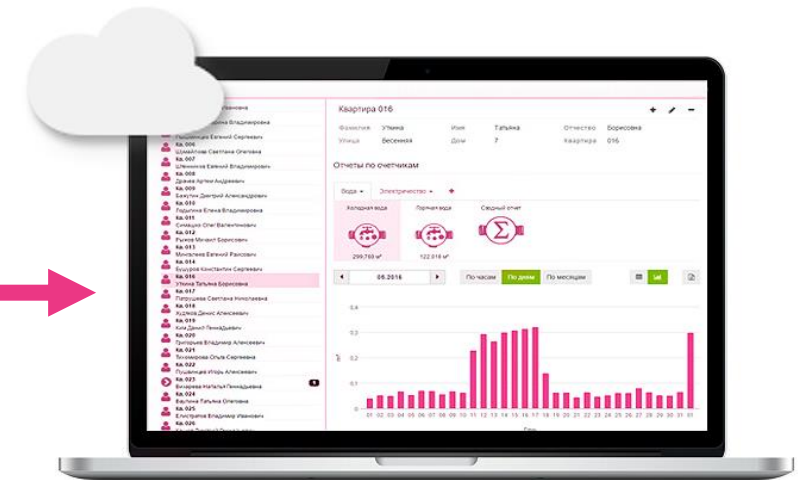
Ивановна
Владимировна
Пышкинцев Евгений Сергеевич
Кв. 006
Шемайлова Светлана Олеговна
Кв. 007
Семенова Евгения Владимировна
Кв. 008
Дремин Артем Андреевич
Кв. 009
Бакулин Дмитрий Александрович
Кв. 010
Подьячева Елена Владимировна
Кв. 011
Симанцев Олег Валентинович
Кв. 012
Рыжов Михаил Борисович
Кв. 013
Монахова Евгения Павловна
Кв. 014
Бушуров Константин Сергеевич
Кв. 016
Уткина Татьяна Борисовна
Кв. 017
Петрушева Светлана Николаевна
Кв. 018
Аудиков Денис Алексеевич
Кв. 019
Ким Данил Геннадьевич
Кв. 020
Григорьев Владимир Алексеевич
Кв. 021
Тихомирова Ольга Сергеевна
Кв. 022
Пушинцев Игорь Алексеевич
Кв. 023
Бичарова Наталья Геннадьевна
Кв. 024
Беглова Татьяна Олеговна
Кв. 025
Елистратов Владимир Иванович
Кв. 026

Квартира 016
Фамилия Уткина
Имя Татьяна
Отчество Борисовна
Улица Весенняя
Дом 7
Квартира 016

Отчеты по счетчикам
Вода Электричество +
Холодная вода
Горячая вода
Сводный отчет
299,760 м³
122,016 м³
06.2016
По часам
По дням
По месяцам
0,4
0,3
0,2
0,1
0
м³
01 02 03 04 05 06 07 08 09 10 11 12 13 14 15 16 17 18 19 20 21 22 23 24 25 26 27 28 29 30 01